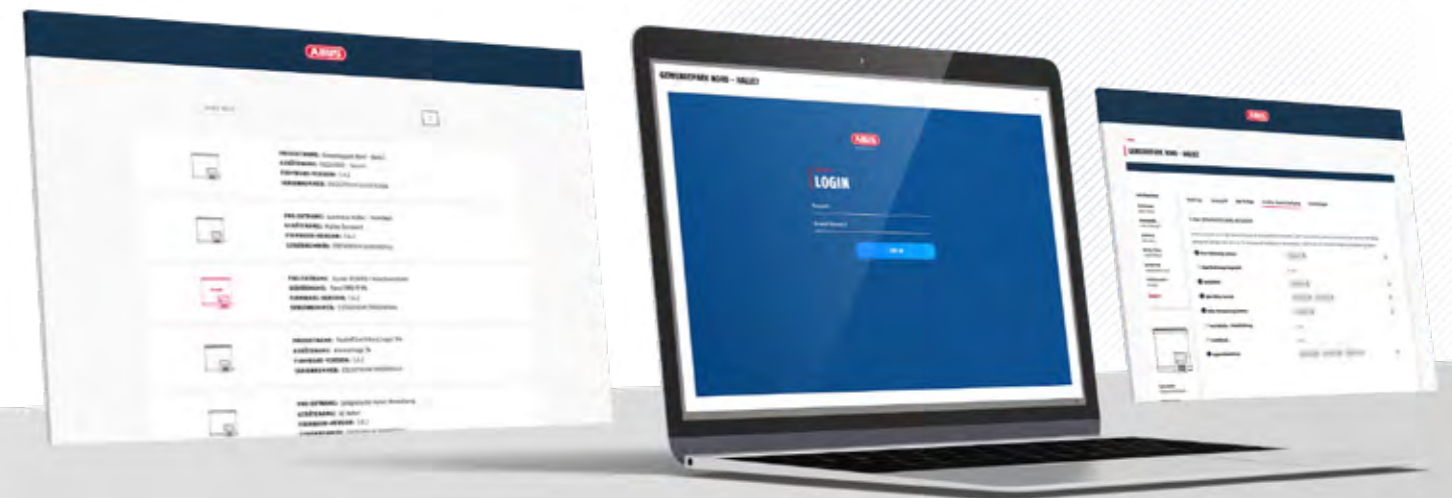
ABUS

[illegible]

PROJEKTNAME: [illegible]
GERÄTENAME: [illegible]
FIRMWARE-VERSION: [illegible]
SERIENNUMMER: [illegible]

PROJEKTNAME: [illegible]
GERÄTENAME: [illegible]
FIRMWARE-VERSION: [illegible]
SERIENNUMMER: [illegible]

PROJEKTNAME: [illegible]
GERÄTENAME: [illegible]
FIRMWARE-VERSION: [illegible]
SERIENNUMMER: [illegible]

PROJEKTNAME: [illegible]
GERÄTENAME: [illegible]
FIRMWARE-VERSION: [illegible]
SERIENNUMMER: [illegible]

PROJEKTNAME: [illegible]
GERÄTENAME: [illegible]
FIRMWARE-VERSION: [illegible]
SERIENNUMMER: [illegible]

GEWERBEPARK NORD – HALLE1

ABUS

LOGIN

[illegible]

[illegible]

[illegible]

ABUS

GEWERBEPARK NORD – HALLE1

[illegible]